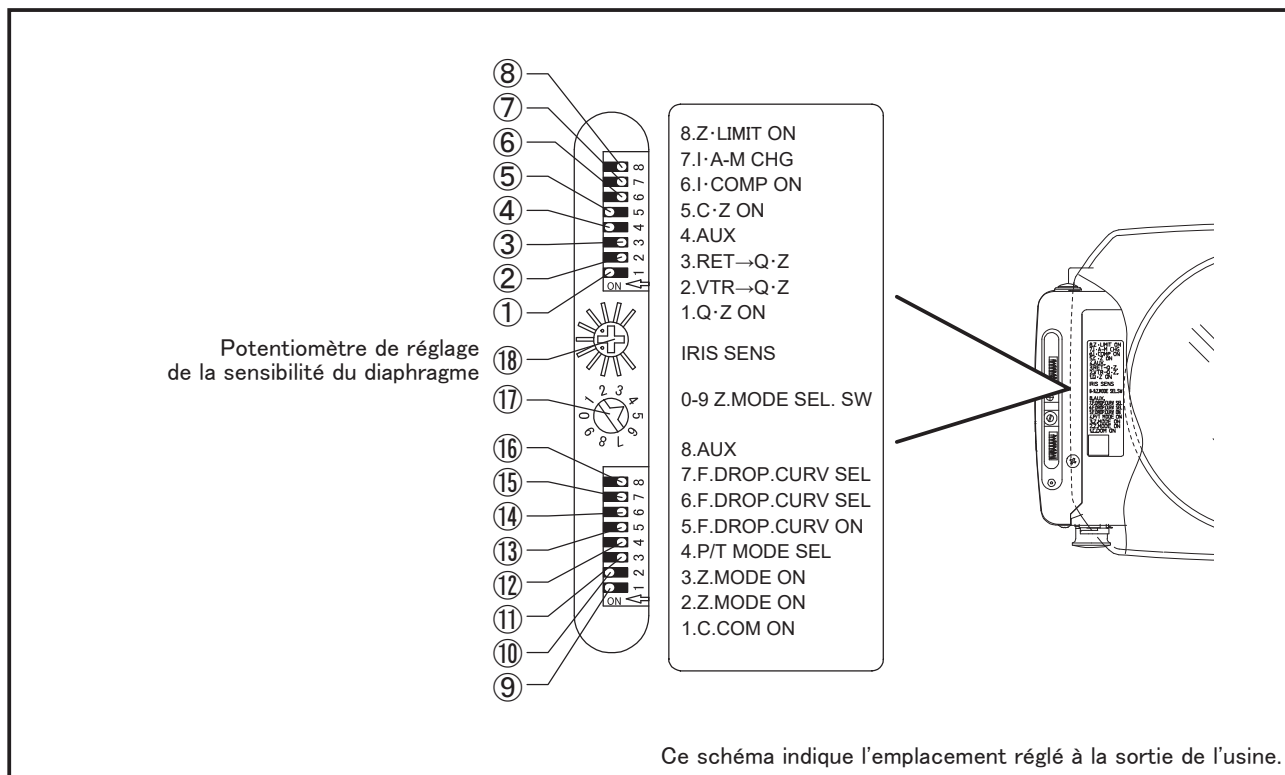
⑧
⑦
⑥
⑤
④
③
②
①

8
7
6
5
4
3
2
1
ON

8.Z·LIMIT ON
7.I·A-M CHG
6.I·COMP ON
5.C·Z ON
4.AUX
3.RET→Q·Z
2.VTR→Q·Z
1.Q·Z ON

Potentiomètre de réglage de la sensibilité du diaphragme
⑱
IRIS SENS

⑰
0 1 2 3 4 5 6 7 8 9
0-9 Z.MODE SEL. SW

⑯
⑮
⑭
⑬
⑫
⑪
⑩
⑨

8
7
6
5
4
3
2
1
ON

8.AUX
7.F.DROP.CURV SEL
6.F.DROP.CURV SEL
5.F.DROP.CURV ON
4.P/T MODE SEL
3.Z.MODE ON
2.Z.MODE ON
1.C.COM ON

Ce schéma indique l'emplacement réglé à la sortie de l'usine.